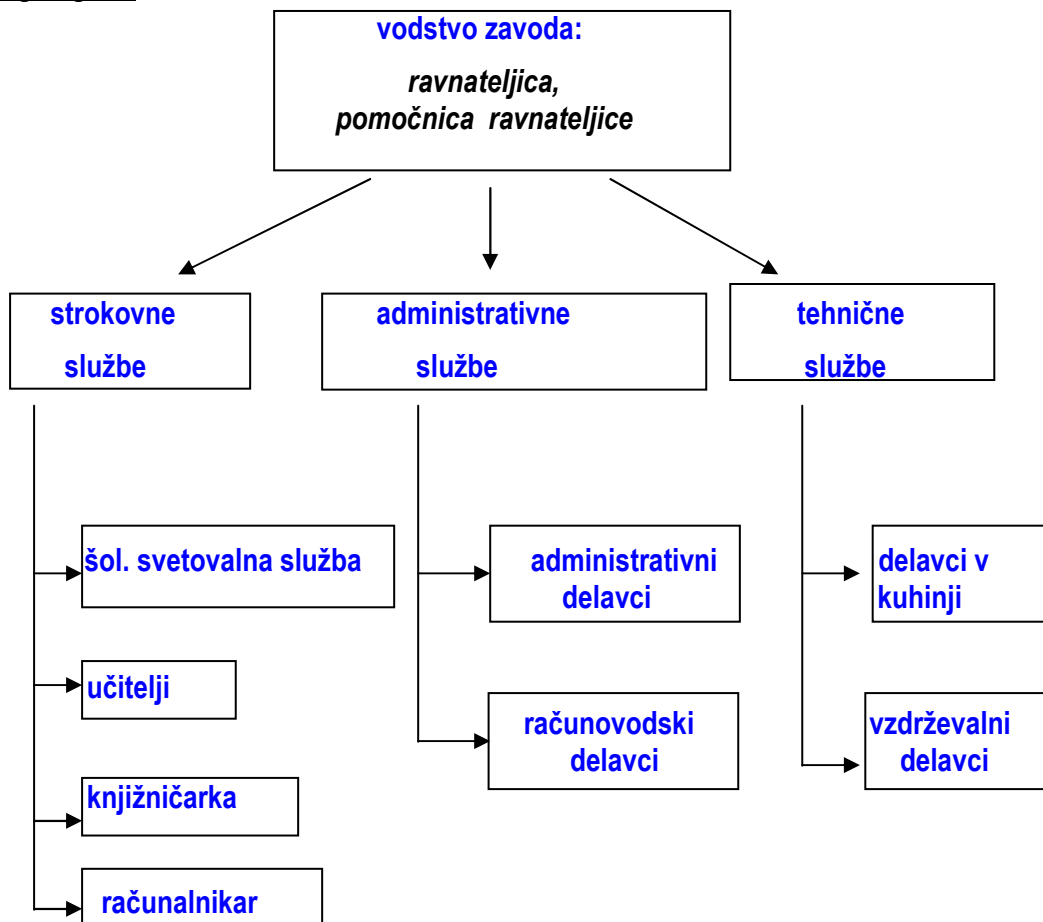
vodstvo zavoda:

ravnateljica, pomočnica ravnateljice

strokovne službe

administrativne službe

tehnične službe

šol. svetovalna služba

učitelji

knjižničarka

računalnikar

administrativni delavci

računovodski delavci

delavci v kuhinji

vzdrževalni delavci